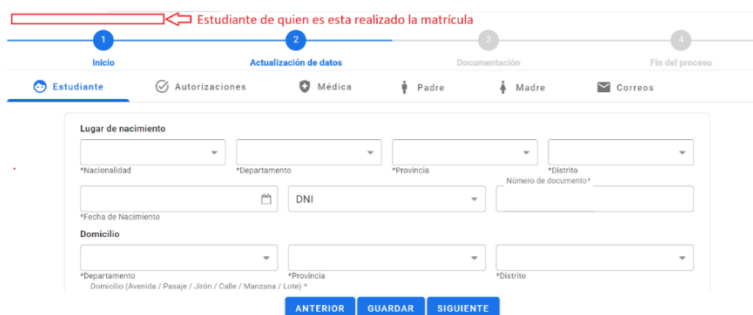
Estudiante de quien es esta realizado la matrícula

1
Inicio

2
Actualización de datos

3
Documentación

4
Fin del proceso

Estudiante
Autorizaciones
Médica
Padre
Madre
Correos

Lugar de nacimiento

*Nacionalidad
*Departamento
*Provincia
*Distrito

*Fecha de Nacimiento
DNI
Número de documento*

Domicilio

*Departamento
*Provincia
*Distrito
Domicilio (Avenida / Pasaje / Jirón / Calle / Manzana / Lote) *

ANTERIOR
GUARDAR
SIGUIENTE